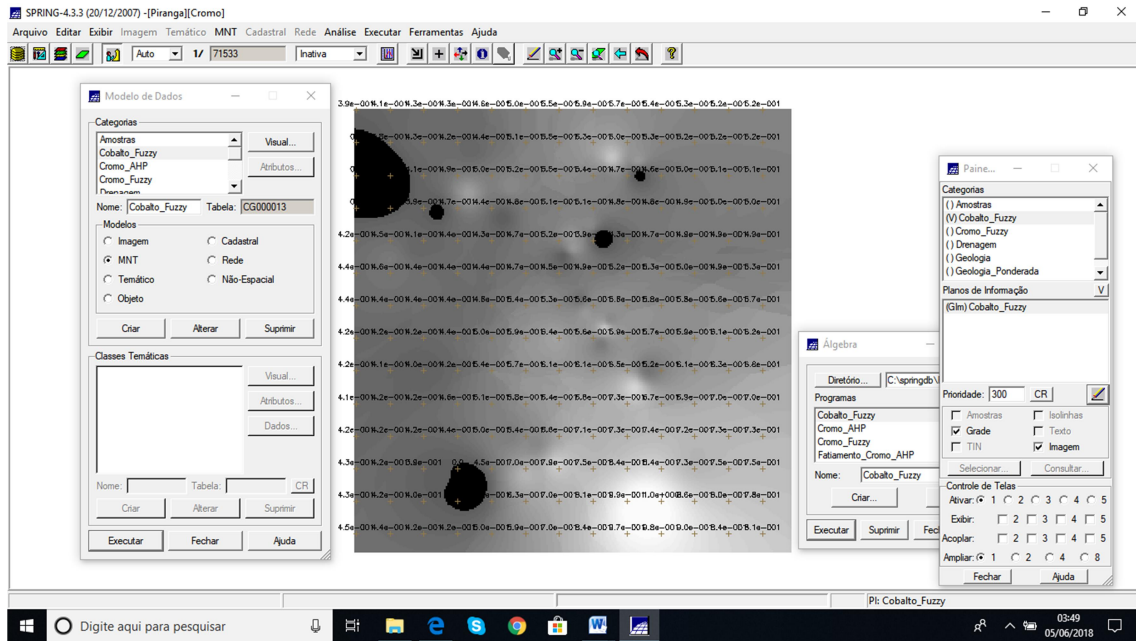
SPRING-4.3.3 (20/12/2007) -[Piranga][Cromo]

Arquivo Editar Exibir Imagem Temático MNT Cadastral Rede Análise Executar Ferramentas Ajuda

Auto 1/ 71533 Inativa

Modelo de Dados

Categorias
Amostras
Cobalto_Fuzzy
Cromo_AHP
Cromo_Fuzzy
Drenagem

Visual...
Atributos...

Nome: Cobalto_Fuzzy Tabela: CG000013

Modelos
Imagem
Cadastral
MNT
Rede
Temático
Não-Espacial
Objeto

Criar Alterar Suprimir

Classes Temáticas
Visual...
Atributos...
Dados...

Nome: Tabela: CR

Criar Alterar Suprimir

Executar Fechar Ajuda

3.9e-004.1e-004.3e-004.3e-004.6e-005.0e-005.5e-005.9e-005.7e-005.4e-005.3e-005.2e-005.1e-001

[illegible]

4.2e-004.5e-004.1e-004.4e-004.3e-004.7e-005.2e-005.9e-003.3e-004.7e-004.8e-004.9e-003.4e-001

4.4e-004.6e-004.4e-004.4e-004.4e-004.7e-005.4e-005.9e-005.2e-005.3e-005.0e-004.9e-003.3e-001

4.4e-004.4e-004.4e-004.4e-004.8e-005.4e-005.9e-005.5e-005.8e-005.8e-005.8e-005.7e-001

4.2e-004.4e-004.2e-004.5e-005.0e-005.9e-005.6e-005.7e-005.8e-005.1e-005.2e-001

4.2e-004.1e-004.1e-004.2e-004.5e-005.7e-005.1e-005.5e-005.2e-005.1e-005.3e-005.6e-001

4.1e-004.2e-004.2e-004.6e-005.1e-005.9e-006.8e-007.0e-006.9e-007.0e-007.2e-001

4.2e-004.2e-004.3e-004.6e-005.4e-005.8e-007.1e-007.3e-007.4e-007.2e-007.3e-007.3e-001

4.3e-004.2e-005.8e-001 4.5e-007.0e-007.9e-007.5e-008.4e-008.4e-007.3e-007.5e-007.5e-001

4.3e-004.2e-005.0e-001 4.5e-003.3e-007.0e-008.1e-008.9e-0011.0e+008.6e-008.0e-007.8e-001

4.5e-004.4e-004.2e-005.4e-007.4e-008.0e-007.5e-008.8e-009.0e-008.4e-008.1e-001

Álgebra
Diretório... C:\springdb\
Programas
Cobalto_Fuzzy
Cromo_AHP
Cromo_Fuzzy
Fatiamento_Cromo_AHP
Nome: Cobalto_Fuzzy
Criar...
Executar Suprimir Fec

Paine...
Categorias
() Amostras
(V) Cobalto_Fuzzy
() Cromo_Fuzzy
() Drenagem
() Geologia
() Geologia_Ponderada
Planos de Informação V
(GIm) Cobalto_Fuzzy
Prioridade: 300 CR
Amostras Isolinhas
Grade Texto
TIN Imagem
Selecionar... Consultar...
Controle de Telas
Ativar: 1 2 3 4 5
Exibir: 2 3 4 5
Acoplar: 2 3 4 5
Ampliar: 1 2 4 8
Fechar Ajuda

PI: Cobalto_Fuzzy

Digite aqui para pesquisar

03:49
05/06/2018